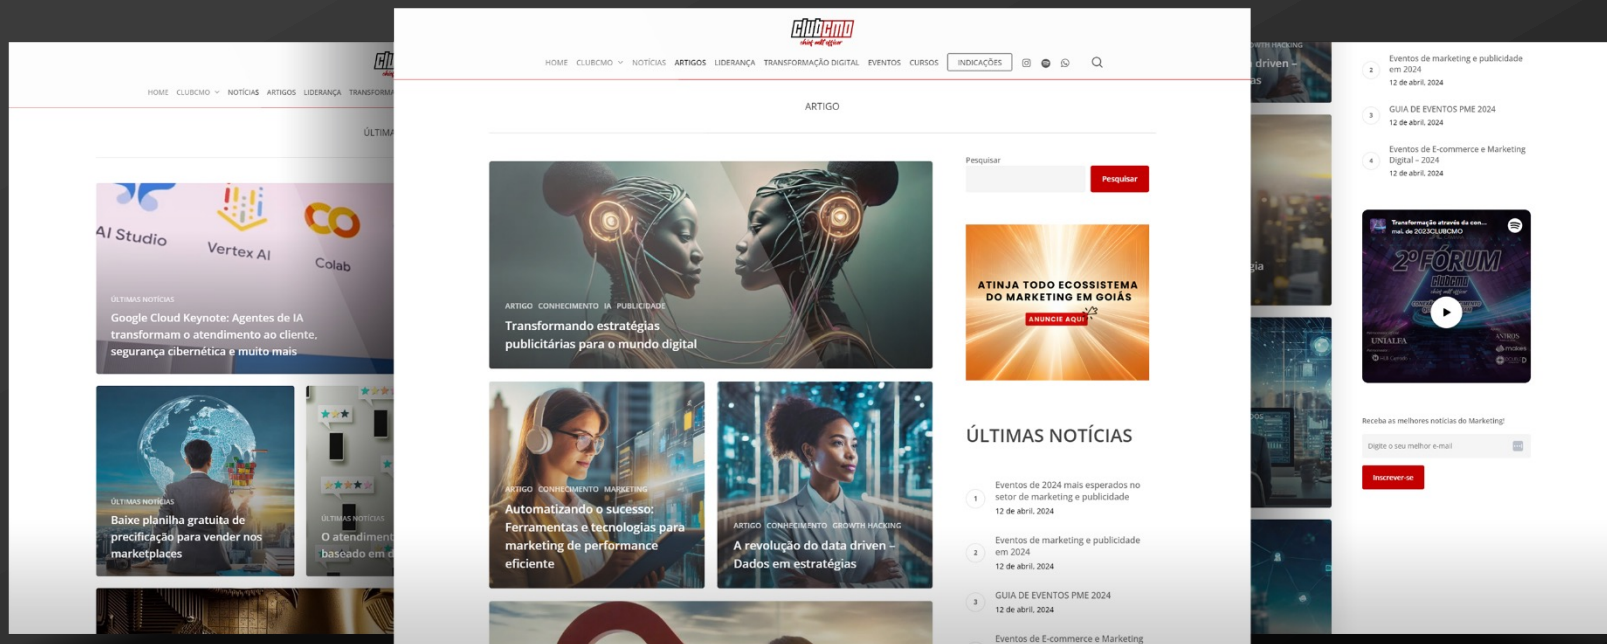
clubcmo
chief mkt officer

HOME CLUBCMO NOTÍCIAS ARTIGOS LIDERANÇA TRANSFORMAÇÃO DIGITAL EVENTOS CURSOS INDICAÇÕES

ARTIGO

ARTIGO CONHECIMENTO IA PUBLICIDADE
Transformando estratégias publicitárias para o mundo digital

ARTIGO CONHECIMENTO MARKETING
Automatizando o sucesso: Ferramentas e tecnologias para marketing de performance eficiente

ARTIGO CONHECIMENTO GROWTH HACKING
A revolução do data driven – Dados em estratégias

Pesquisar
Pesquisar

ATINJA TODO ECOSSISTEMA DO MARKETING EM GOIÁS
ANUNCIE AQUI

ÚLTIMAS NOTÍCIAS

1 Eventos de 2024 mais esperados no setor de marketing e publicidade
12 de abril, 2024

2 Eventos de marketing e publicidade em 2024
12 de abril, 2024

3 GUIA DE EVENTOS PME 2024
12 de abril, 2024

Eventos de E-commerce e Marketing

HOME CLUBCMO NOTÍCIAS ARTIGOS LIDERANÇA TRANSFORMA

ÚLTIMA

AI Studio Vertex AI Colab

ÚLTIMAS NOTÍCIAS
Google Cloud Keynote: Agentes de IA transformam o atendimento ao cliente, segurança cibernética e muito mais

ÚLTIMAS NOTÍCIAS
Baixe planilha gratuita de precificação para vender nos marketplaces

ÚLTIMAS NOTÍCIAS
O atendiment baseado em d

GROWTH HACKING
driven –
as

gia

2 Eventos de marketing e publicidade em 2024
12 de abril, 2024

3 GUIA DE EVENTOS PME 2024
12 de abril, 2024

4 Eventos de E-commerce e Marketing Digital – 2024
12 de abril, 2024

Transformação através da con... mai. de 2023CLUBCMO
2º FÓRUM
clubcmo
UNIALFA

Receba as melhores notícias do Marketing!
Digite o seu melhor e-mail
Inscrever-se